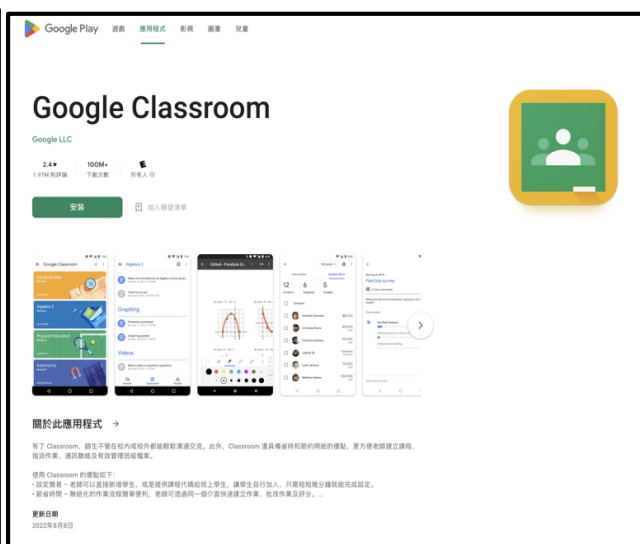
Google Play 遊戲 應用程式 影視 圖書 兒童

Google Classroom

Google LLC

2.4★
1.97M 則評論

100M+
下載次數

E
所有人

安裝

加入願望清單

Google Classroom

Social Studies

Algebra 2

Physical Education

Astronomy

Algebra 2

Graphing

Videos

12 6 5

Field trip survey

關於此應用程式 →

有了 Classroom，師生不管在校內或校外都能輕鬆溝通交流。此外，Classroom 還具備省時和節約用紙的優點，更方便老師建立課程、指派作業、通訊聯絡及有效管理班級檔案。

使用 Classroom 的優點如下：
• 設定簡易 – 老師可以直接新增學生，或是提供課程代碼給班上學生，讓學生自行加入。只需短短幾分鐘就能完成設定。
• 節省時間 – 無紙化的作業流程簡單便利，老師可透過同一個介面快速建立作業、批改作業及評分。...

更新日期
2022年8月8日